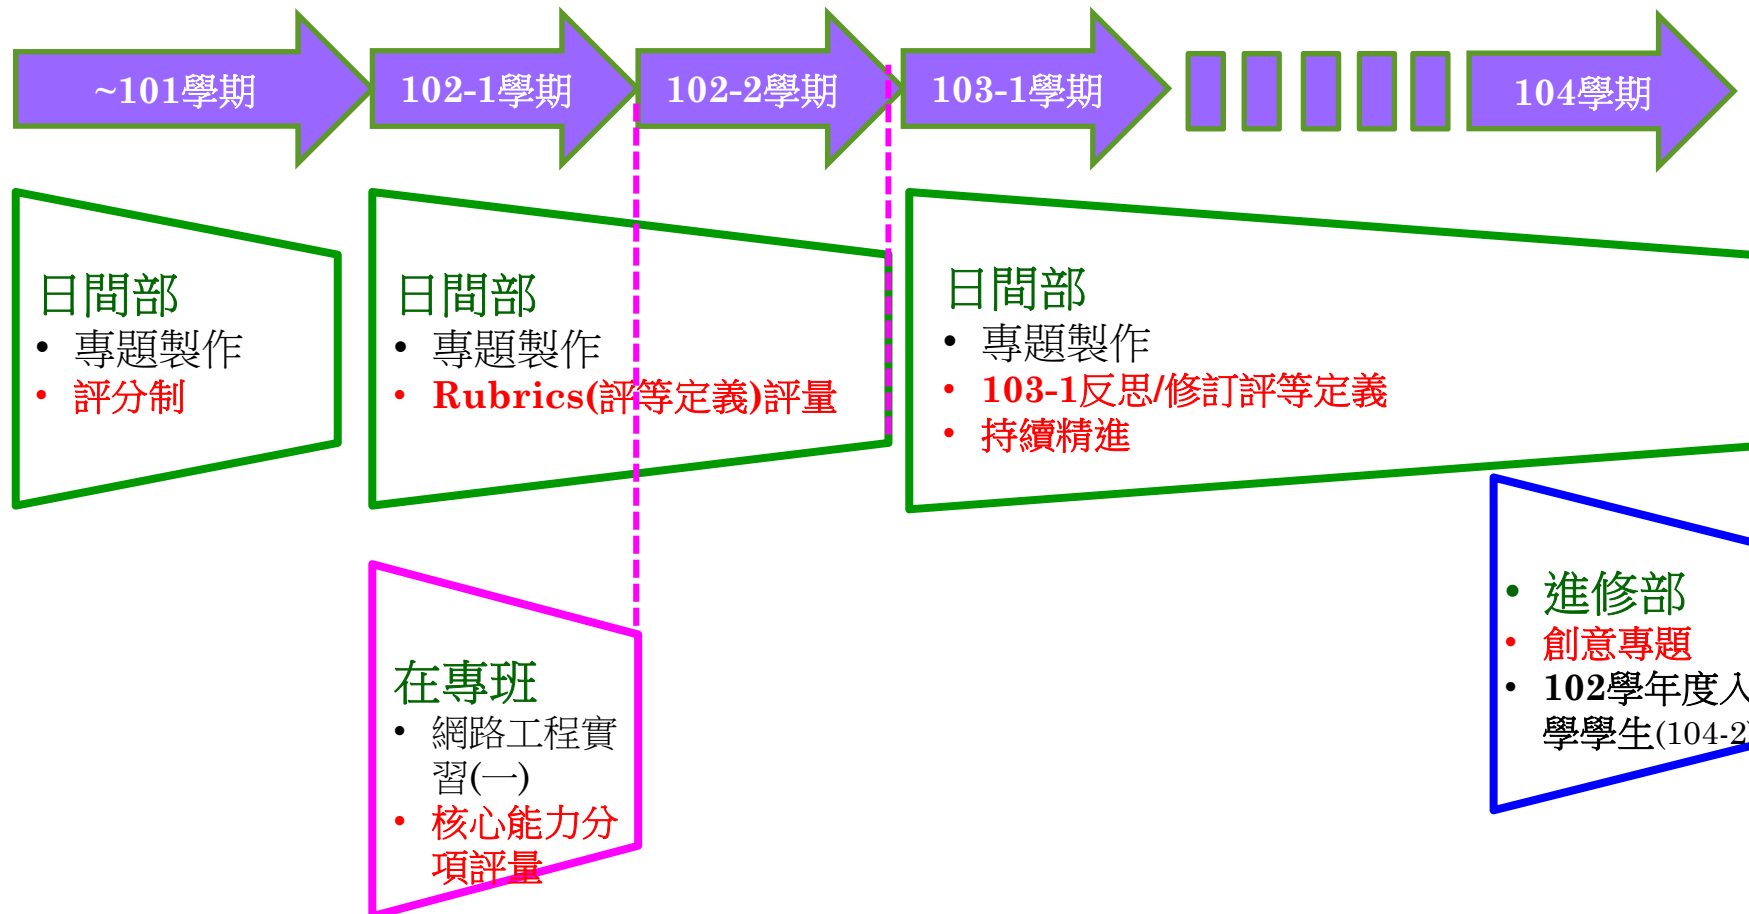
~101學期

102-1學期

102-2學期

103-1學期

104學期

日間部
- 專題製作
- 評分制

日間部
- 專題製作
- Rubrics(評等定義)評量

日間部
- 專題製作
- 103-1反思/修訂評等定義
- 持續精進

在專班
- 網路工程實習(一)
- 核心能力分項評量

- 進修部
- 創意專題
- 102學年度入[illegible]
學學生(104-2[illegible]